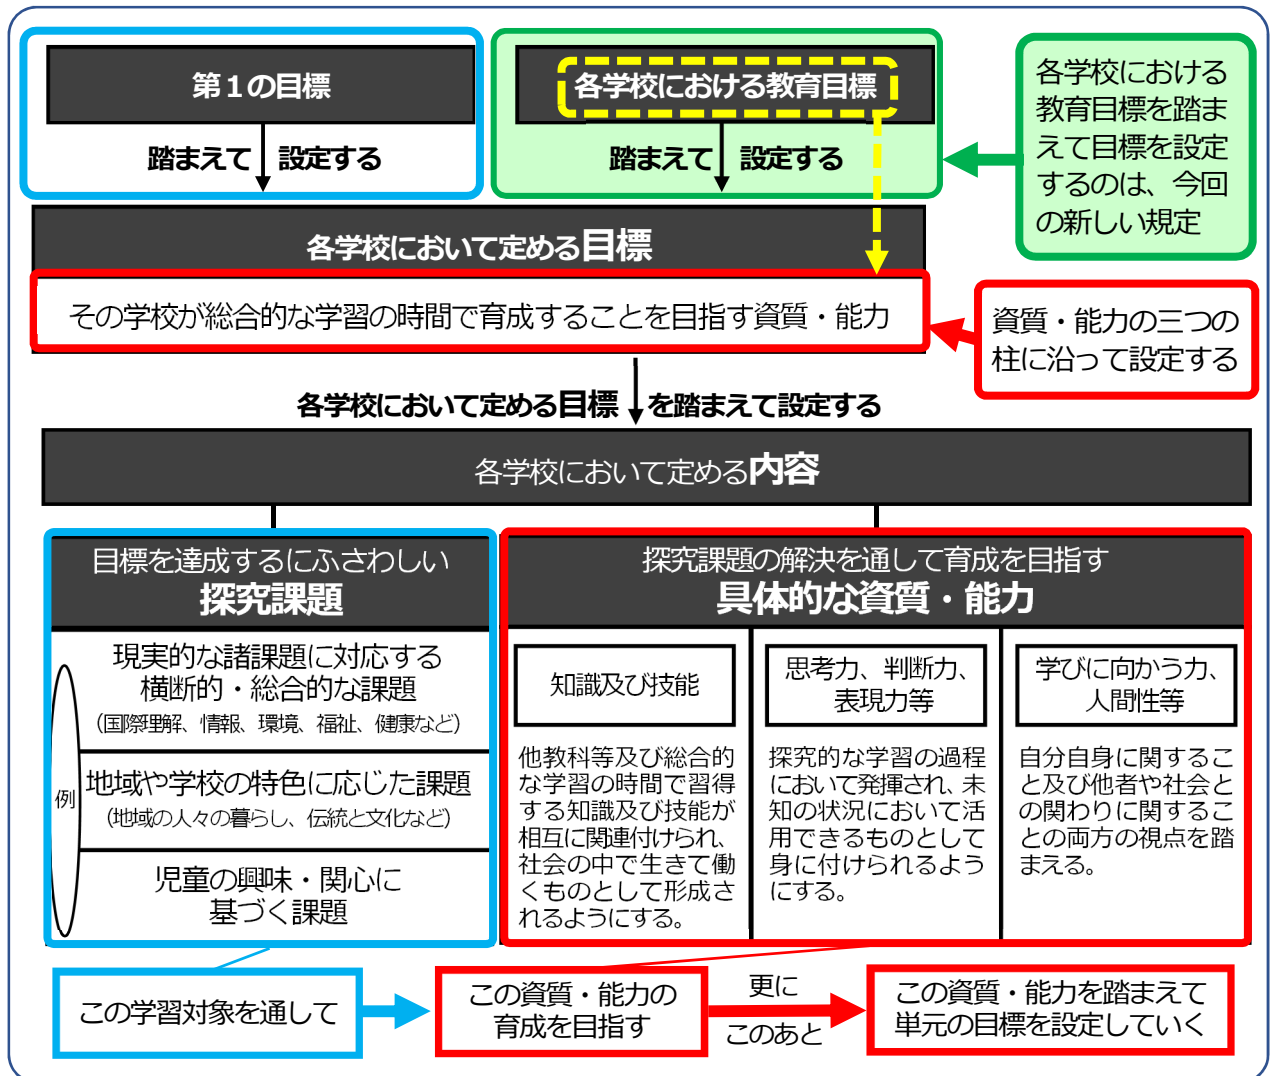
第１の目標

踏まえて　設定する

各学校における教育目標

踏まえて　設定する

各学校における教育目標を踏まえて目標を設定するのは、今回の新しい規定

各学校において定める目標

その学校が総合的な学習の時間で育成することを目指す資質・能力

資質・能力の三つの柱に沿って設定する

各学校において定める目標　を踏まえて設定する

各学校において定める内容

目標を達成するにふさわしい
探究課題

例

現実的な諸課題に対応する横断的・総合的な課題
（国際理解、情報、環境、福祉、健康など）

地域や学校の特色に応じた課題
（地域の人々の暮らし、伝統と文化など）

児童の興味・関心に基づく課題

探究課題の解決を通して育成を目指す
具体的な資質・能力

| 知識及び技能 | 思考力、判断力、表現力等 | 学びに向かう力、人間性等 |
|---|---|---|
| 他教科等及び総合的な学習の時間で習得する知識及び技能が相互に関連付けられ、社会の中で生きて働くものとして形成されるようにする。 | 探究的な学習の過程において発揮され、未知の状況において活用できるものとして身に付けられるようにする。 | 自分自身に関すること及び他者や社会との関わりに関することの両方の視点を踏まえる。 |

この学習対象を通して

この資質・能力の育成を目指す

更に
このあと

この資質・能力を踏まえて単元の目標を設定していく